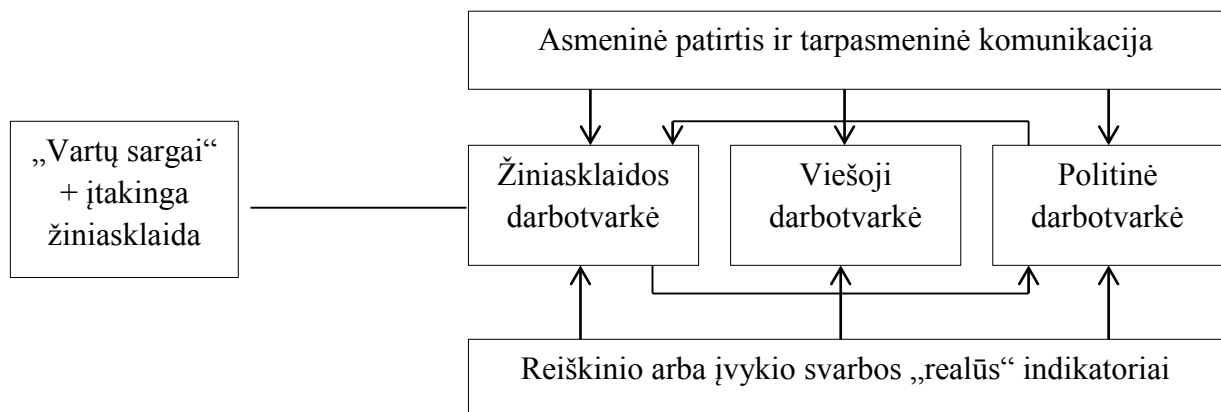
Asmeninė patirtis ir tarpasmeninė komunikacija

„Vartų sargai“ + įtakinga žiniasklaida

Žiniasklaidos darbotvarkė

Viešoji darbotvarkė

Politinė darbotvarkė

Reiškinio arba įvykio svarbos „realūs“ indikatoriai